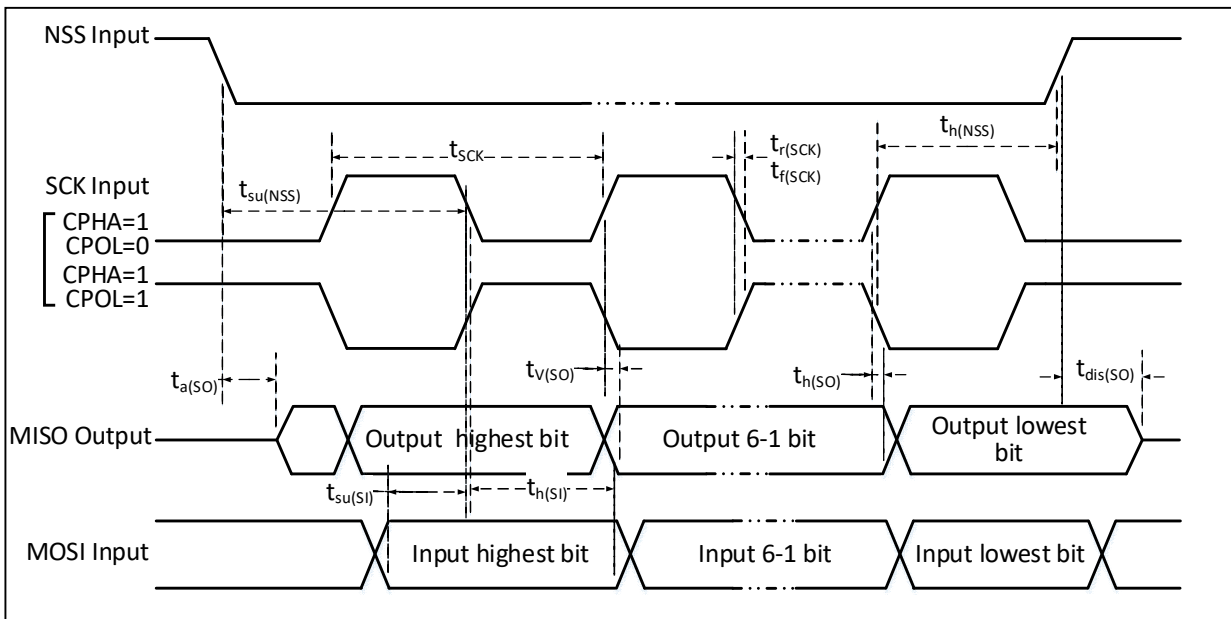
NSS Input

$t_{SCK}$

$t_{r(SCK)}$
$t_{f(SCK)}$

$t_{h(NSS)}$

SCK Input

$t_{su(NSS)}$

CPHA=1
CPOL=0

CPHA=1
CPOL=1

$t_{a(SO)}$

$t_{V(SO)}$

$t_{h(SO)}$

$t_{dis(SO)}$

MISO Output

Output highest bit

Output 6-1 bit

Output lowest bit

$t_{su(SI)}$

$t_{h(SI)}$

MOSI Input

Input highest bit

Input 6-1 bit

Input lowest bit